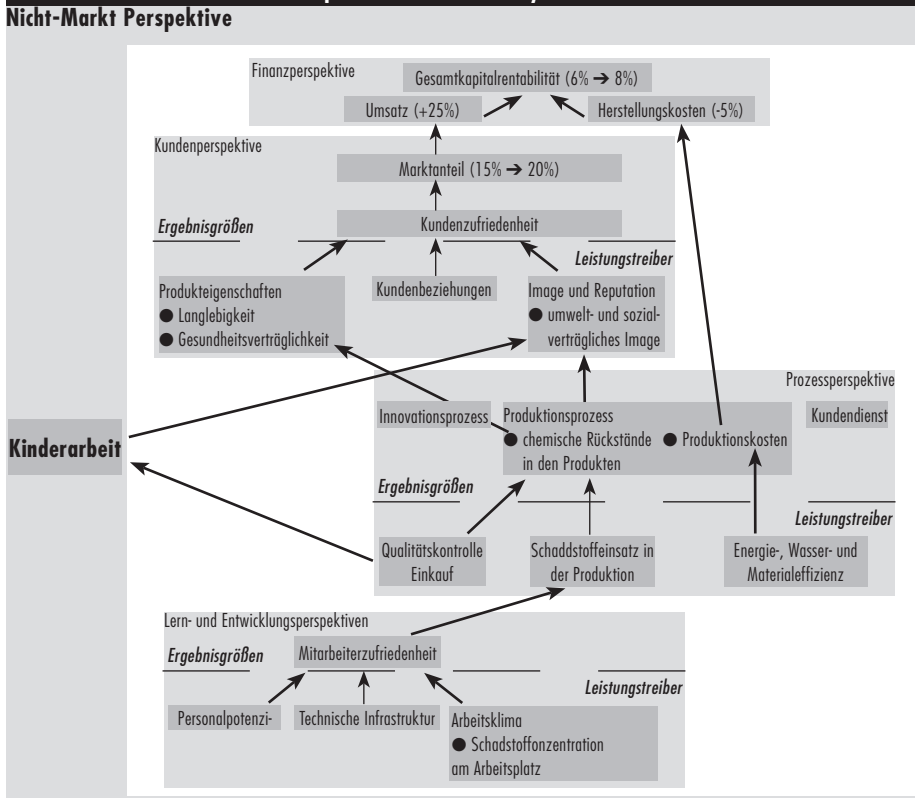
Nicht-Markt Perspektive

Finanzperspektive

Gesamtkapitalrentabilität (6% → 8%)

Umsatz (+25%)

Herstellungskosten (-5%)

Kundenperspektive

Marktanteil (15% → 20%)

Ergebnisgrößen

Kundenzufriedenheit

Leistungstreiber

Produkteigenschaften
● Langlebigkeit
● Gesundheitsverträglichkeit

Kundenbeziehungen

Image und Reputation
● umwelt- und sozialverträgliches Image

Prozessperspektive

Innovationsprozess

Produktionsprozess
● chemische Rückstände in den Produkten
● Produktionskosten

Kundendienst

Kinderarbeit

Ergebnisgrößen

Leistungstreiber

Qualitätskontrolle Einkauf

Schaddstoffeinsatz in der Produktion

Energie-, Wasser- und Materialeffizienz

Lern- und Entwicklungsperspektiven

Ergebnisgrößen

Mitarbeiterzufriedenheit

Leistungstreiber

Personalpotenzi-

Technische Infrastruktur

Arbeitsklima
● Schadstoffonzentration am Arbeitsplatz